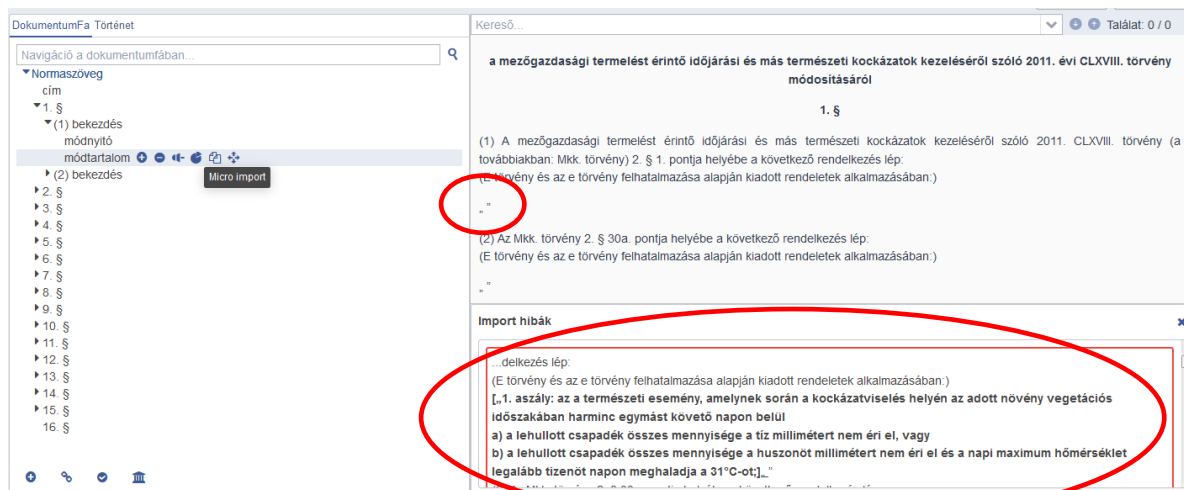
DokumentumFa Történet

Navigáció a dokumentumfában...

Normaszöveg
cím
1. §
(1) bekezdés
módnyitó
módtartalom
Micro import
(2) bekezdés
2. §
3. §
4. §
5. §
6. §
7. §
8. §
9. §
10. §
11. §
12. §
13. §
14. §
15. §
16. §

Kereső...

Találat: 0 / 0

a mezőgazdasági termelést érintő időjárási és más természeti kockázatok kezeléséről szóló 2011. évi CLXVIII. törvény módosításáról

1. §

(1) A mezőgazdasági termelést érintő időjárási és más természeti kockázatok kezeléséről szóló 2011. CLXVIII. törvény (a továbbiakban: Mkk. törvény) 2. § 1. pontja helyébe a következő rendelkezés lép:
(E törvény és az e törvény felhatalmazása alapján kiadott rendeletek alkalmazásában:)

„ ”

(2) Az Mkk. törvény 2. § 30a. pontja helyébe a következő rendelkezés lép:
(E törvény és az e törvény felhatalmazása alapján kiadott rendeletek alkalmazásában:)

„ ”

Import hibák

...delkezés lép:
(E törvény és az e törvény felhatalmazása alapján kiadott rendeletek alkalmazásában:)
[„1. aszály: az a természeti esemény, amelynek során a kockázatviselés helyén az adott növény vegetációs időszakában harminc egymást követő napon belül
a) a lehullott csapadék összes mennyisége a tíz millimétert nem éri el, vagy
b) a lehullott csapadék összes mennyisége a huszonöt millimétert nem éri el és a napi maximum hőmérséklet legalább tizenöt napon meghaladja a 31°C-ot;]„”
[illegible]